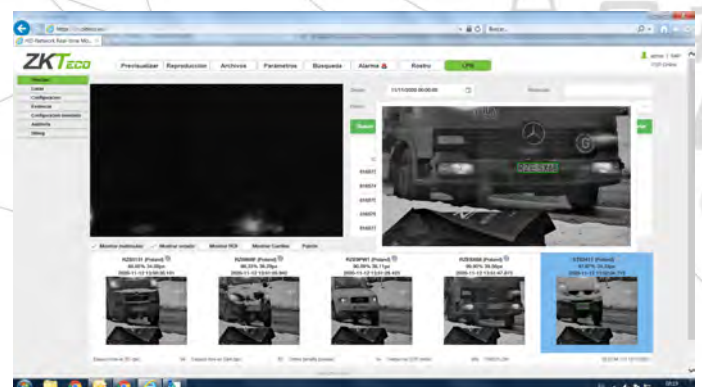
https://...
HD Network Real-time Mo...
Busca...

ZKTeco

Previsualizar
Reproducción
Archivos
Parámetros
Busqueda
Alarma
Rostro
LPR

admin
Cerrar

Monitor
Lista
Configuracion
Evidencia
Configuración avanzada
Auditoria
Debug

Desde
11/11/2020 00:00:00
Hasta

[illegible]

Mostrar matrículas
Mostrar estado
Mostrar ROI
Mostrar Confíes
Pausa

RZ85131 (Poland)
2020-11-12 13:00:38.101

RZ0888F (Poland)
2020-11-12 13:01:00.860

RZ83PW1 (Poland)
2020-11-12 13:01:28.423

RZ83668 (Poland)
2020-11-12 13:02:47.973

RZ83417 (Poland)
2020-11-12 13:02:54.715